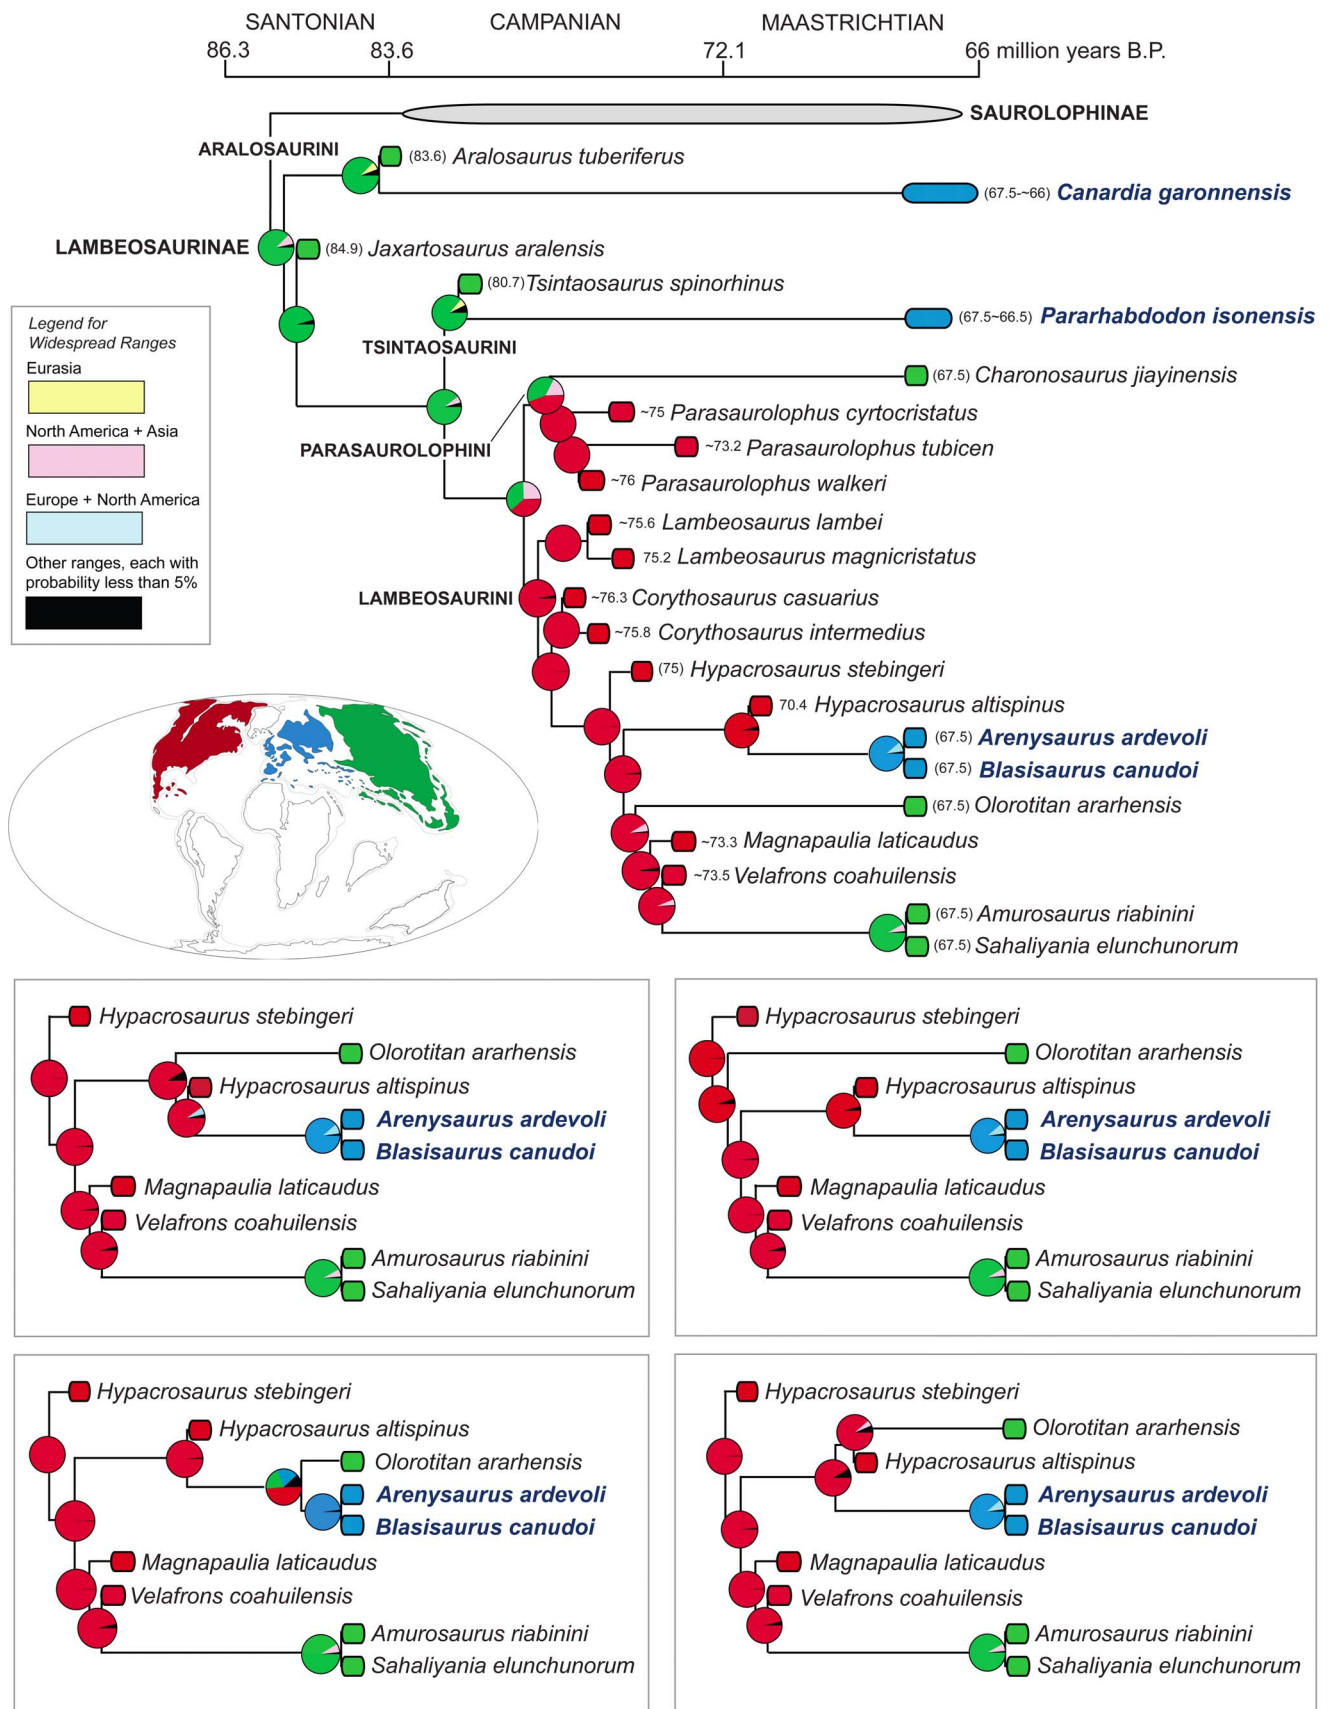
SANTONIAN CAMPANIAN MAASTRICHTIAN
86.3 83.6 72.1 66 million years B.P.

SAUROLOPHINAE
ARALOSAURINI
(83.6) Aralosaurus tuberiferus
(67.5-~66) Canardia garonnensis
LAMBEOSAURINAE
(84.9) Jaxartosaurus aralensis
(80.7) Tsintaosaurus spinorhinus
(67.5~66.5) Pararhabdodon isonensis
TSINTAOSAURINI
(67.5) Charonosaurus jiayinensis
~75 Parasaurolophus cyrtocristatus
PARASAUROLOPHINI
~73.2 Parasaurolophus tubicen
~76 Parasaurolophus walkeri
~75.6 Lambeosaurus lambei
75.2 Lambeosaurus magnicristatus
LAMBEOSAURINI
~76.3 Corythosaurus casuarius
~75.8 Corythosaurus intermedius
(75) Hypacrosaurus stebingeri
70.4 Hypacrosaurus altispinus
(67.5) Arenysaurus ardevoli
(67.5) Blasisaurus canudoi
(67.5) Olorotitan ararhensis
~73.3 Magnapaulia laticaudus
~73.5 Velafrons coahuilensis
(67.5) Amurosaurus riabinini
(67.5) Sahaliyania elunchunorum

Legend for Widespread Ranges
Eurasia
North America + Asia
Europe + North America
Other ranges, each with probability less than 5%

Hypacrosaurus stebingeri
Olorotitan ararhensis
Hypacrosaurus altispinus
Arenysaurus ardevoli
Blasisaurus canudoi
Magnapaulia laticaudus
Velafrons coahuilensis
Amurosaurus riabinini
Sahaliyania elunchunorum

Hypacrosaurus stebingeri
Olorotitan ararhensis
Hypacrosaurus altispinus
Arenysaurus ardevoli
Blasisaurus canudoi
Magnapaulia laticaudus
Velafrons coahuilensis
Amurosaurus riabinini
Sahaliyania elunchunorum

Hypacrosaurus stebingeri
Hypacrosaurus altispinus
Olorotitan ararhensis
Arenysaurus ardevoli
Blasisaurus canudoi
Magnapaulia laticaudus
Velafrons coahuilensis
Amurosaurus riabinini
Sahaliyania elunchunorum

Hypacrosaurus stebingeri
Olorotitan ararhensis
Hypacrosaurus altispinus
Arenysaurus ardevoli
Blasisaurus canudoi
Magnapaulia laticaudus
Velafrons coahuilensis
Amurosaurus riabinini
Sahaliyania elunchunorum